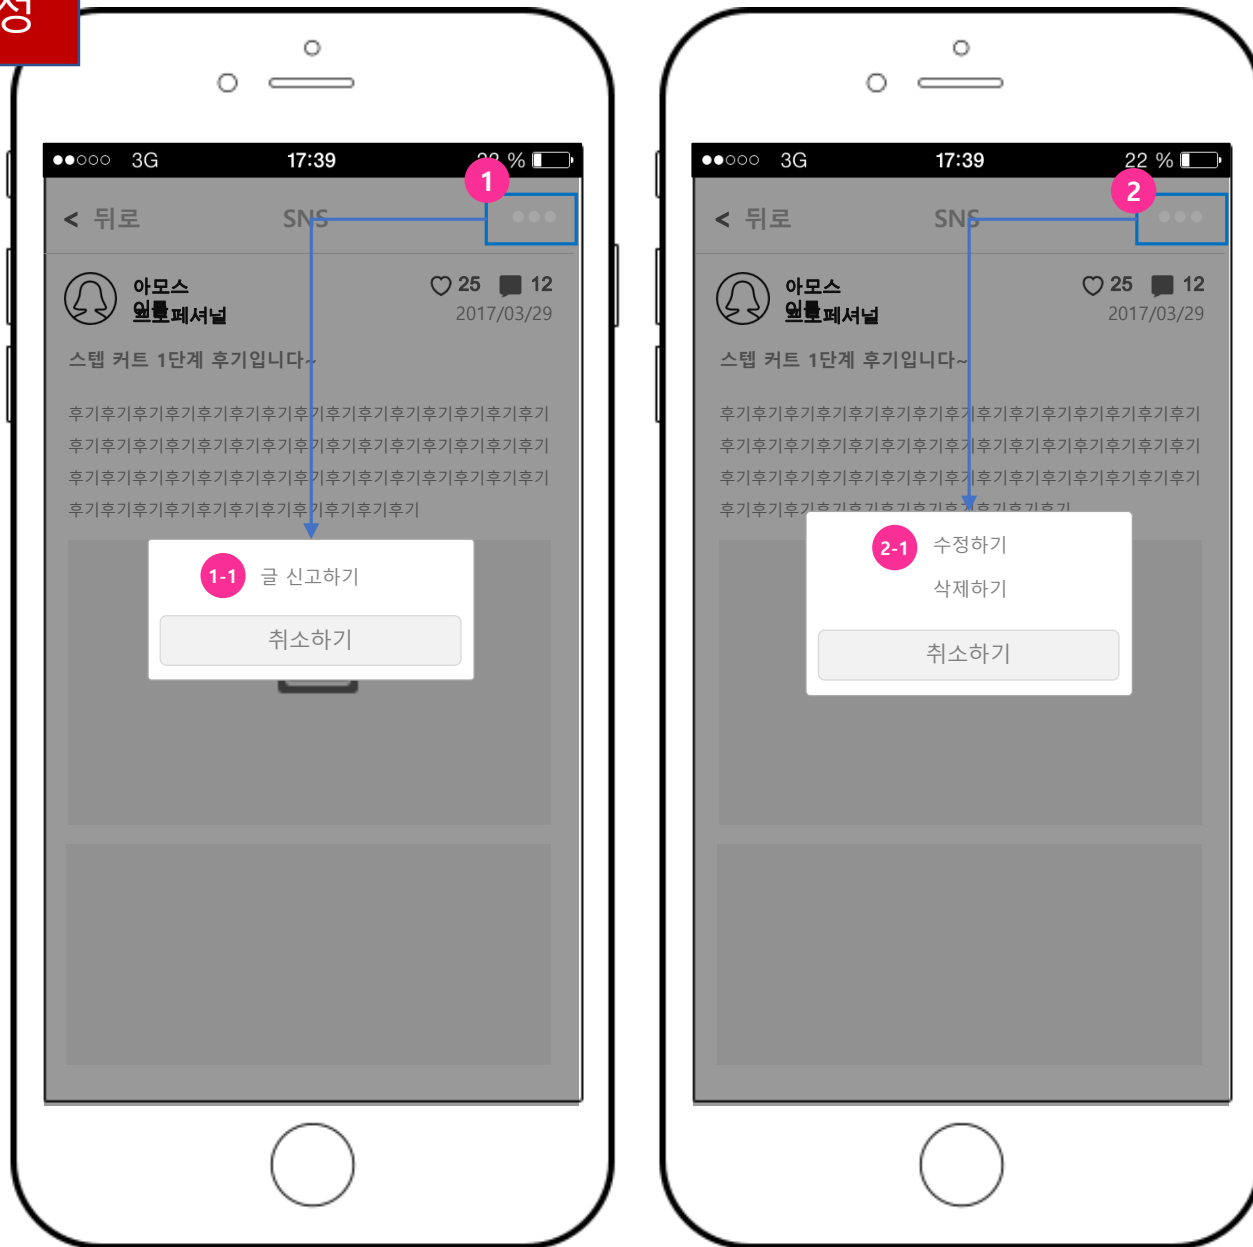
성

●●○○○ 3G 17:39 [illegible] %

1

< 뒤로 SNS

아모스 프로페셔널

25 12

2017/03/29

스텝 커트 1단계 후기입니다~

후기후기후기후기후기후기후기후기후기후기후기후기후기후기후기후기후기 후기후기후기후기후기후기후기후기후기후기후기후기후기후기후기후기후기 후기후기후기후기후기후기후기후기후기후기후기후기후기후기후기후기후기 후기후기후기후기후기후기후기후기후기후기후기후기

1-1 글 신고하기

취소하기

●●○○○ 3G 17:39 22 %

2

< 뒤로 SNS

아모스 프로페셔널

25 12

2017/03/29

스텝 커트 1단계 후기입니다~

후기후기후기후기후기후기후기후기후기후기후기후기후기후기후기후기후기 후기후기후기후기후기후기후기후기후기후기후기후기후기후기후기후기후기 후기후기후기후기후기후기후기후기후기후기후기후기후기후기후기후기후기 후기후기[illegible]

2-1 수정하기

삭제하기

취소하기